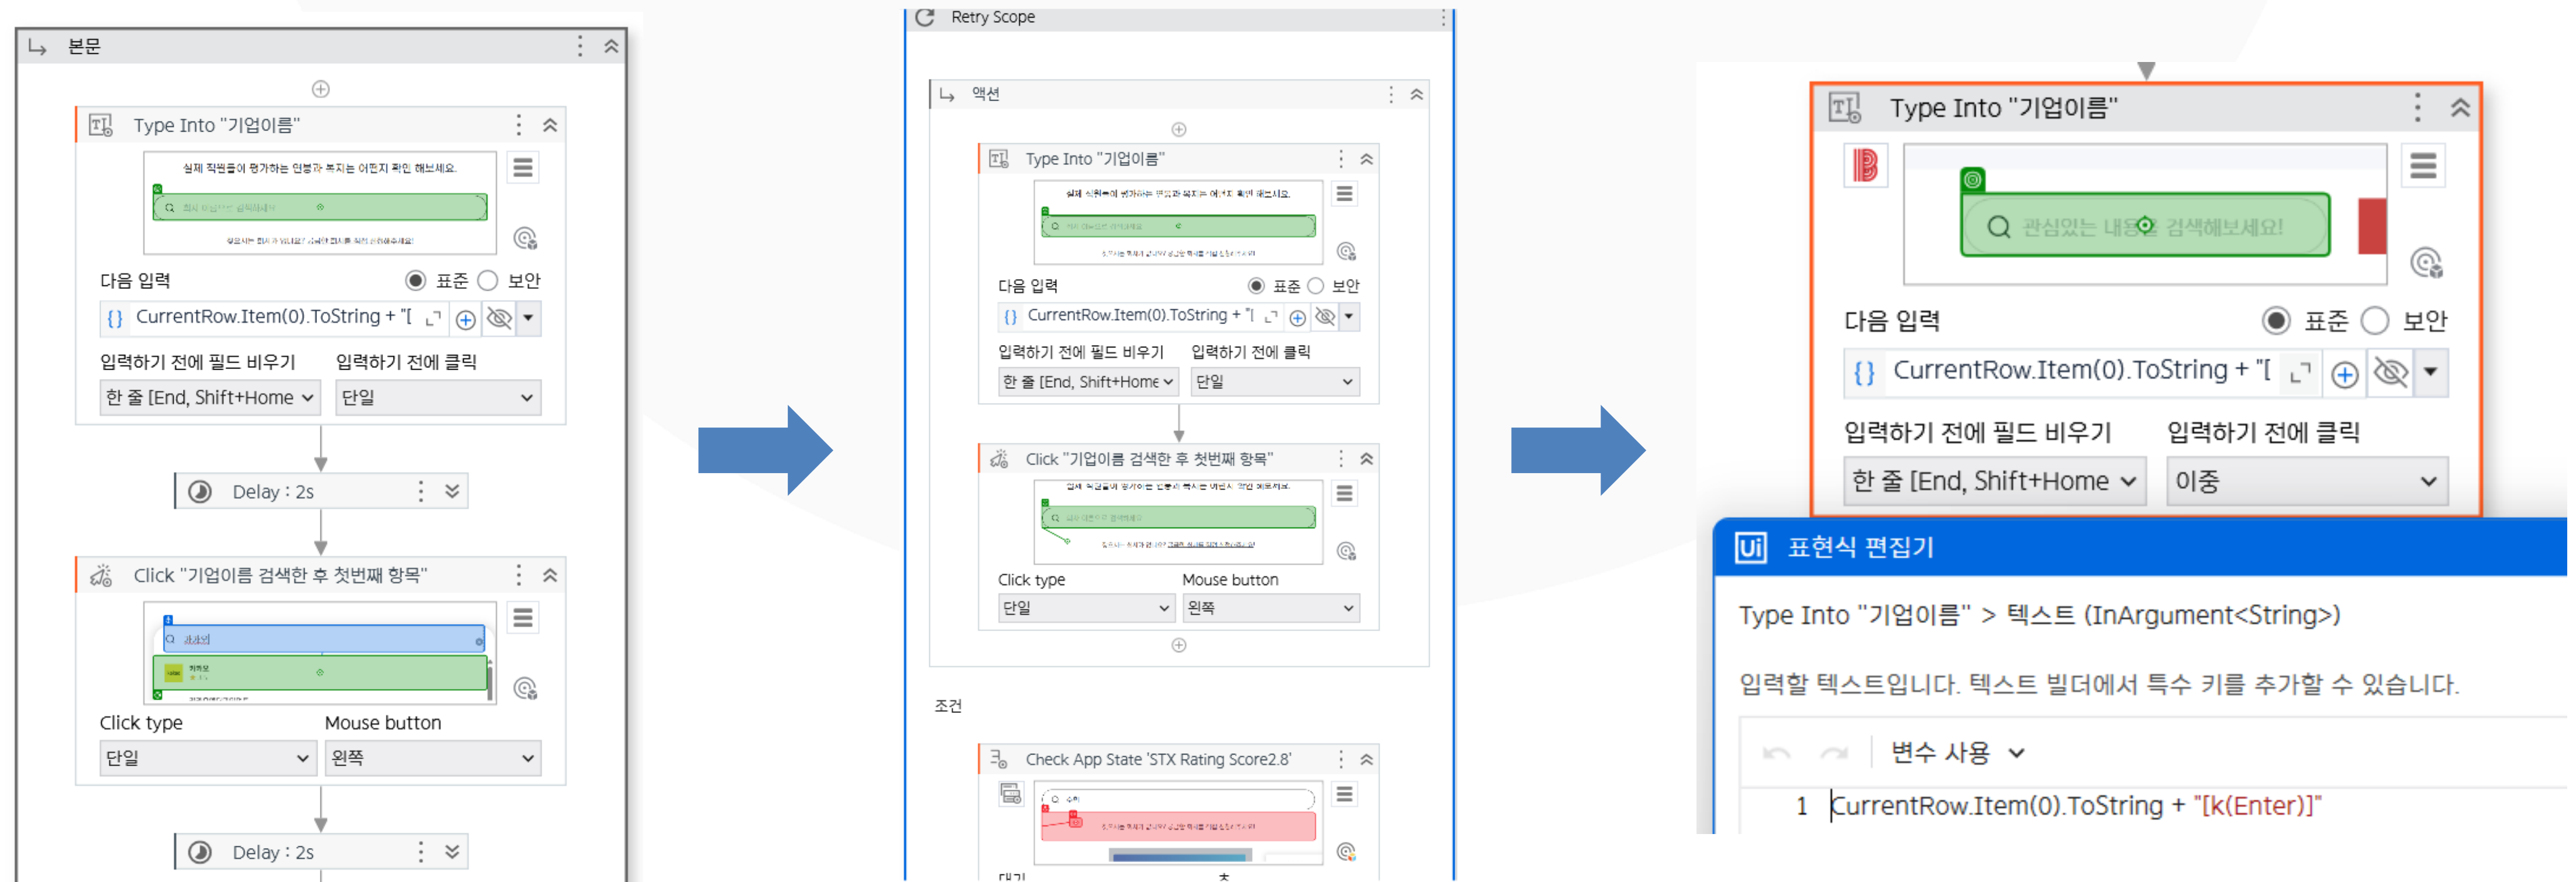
본문

Type Into "기업이름"

다음 입력 표준 보안

CurrentRow.Item(0).ToString + "[

입력하기 전에 필드 비우기 입력하기 전에 클릭

한 줄 [End, Shift+Home 단일

Delay : 2s

Click "기업이름 검색한 후 첫번째 항목"

Click type Mouse button

단일 왼쪽

Delay : 2s

Retry Scope

액션

Type Into "기업이름"

다음 입력 표준 보안

CurrentRow.Item(0).ToString + "[

입력하기 전에 필드 비우기 입력하기 전에 클릭

한 줄 [End, Shift+Home 단일

Click "기업이름 검색한 후 첫번째 항목"

Click type Mouse button

단일 왼쪽

조건

Check App State 'STX Rating Score2.8'

Type Into "기업이름"

관심있는 내용을 검색해보세요!

다음 입력 표준 보안

CurrentRow.Item(0).ToString + "[

입력하기 전에 필드 비우기 입력하기 전에 클릭

한 줄 [End, Shift+Home 이중

표현식 편집기

Type Into "기업이름" > 텍스트 (InArgument<String>)

입력할 텍스트입니다. 텍스트 빌더에서 특수 키를 추가할 수 있습니다.

변수 사용

1 CurrentRow.Item(0).ToString + "[k(Enter)]"